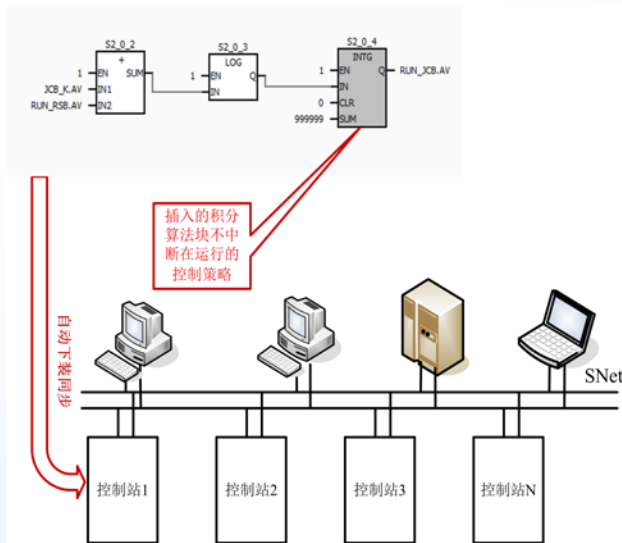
S2_0_2
+
1 EN SUM
JCB_K.AV IN1
RUN_RSB.AV IN2

S2_0_3
LOG
1 EN Q
IN

S2_0_4
INTG
1 EN Q RUN_JCB.AV
IN
0 CLR
999999 SUM

插入的积分算法块不中断在运行的控制策略

自动下装同步

SNet

控制站1
控制站2
控制站3
控制站N